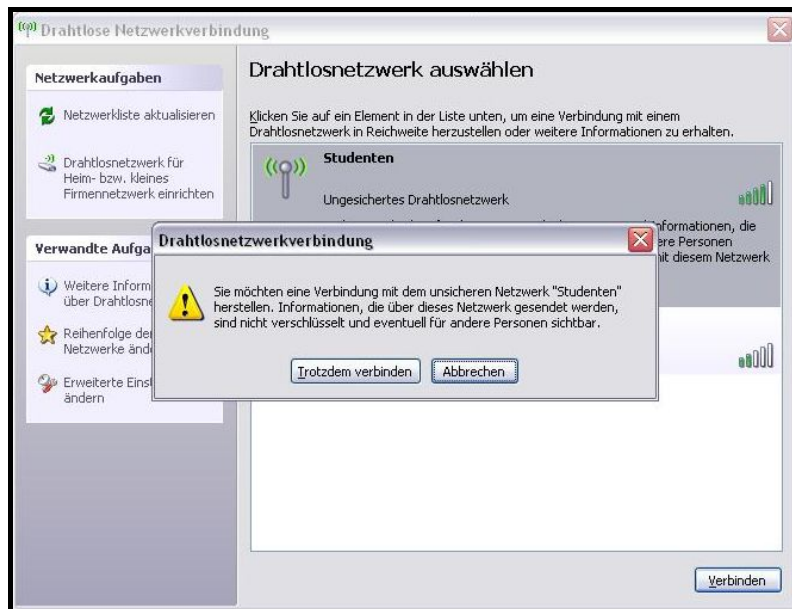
Drahtlose Netzwerkverbindung

Netzwerkaufgaben

Netzwerkliste aktualisieren

Drahtlosnetzwerk für Heim- bzw. kleines Firmennetzwerk einrichten

Verwandte Aufga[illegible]

Weitere Inform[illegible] über Drahtlosne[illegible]

Reihenfolge de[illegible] Netzwerke änd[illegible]

Erweiterte Einst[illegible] ändern

Drahtlosnetzwerk auswählen

Klicken Sie auf ein Element in der Liste unten, um eine Verbindung mit einem Drahtlosnetzwerk in Reichweite herzustellen oder weitere Informationen zu erhalten.

Studenten

Ungesichertes Drahtlosnetzwerk

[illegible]nformationen, die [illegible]ere Personen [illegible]it diesem Netzwerk

Drahtlosnetzwerkverbindung

Sie möchten eine Verbindung mit dem unsicheren Netzwerk "Studenten" herstellen. Informationen, die über dieses Netzwerk gesendet werden, sind nicht verschlüsselt und eventuell für andere Personen sichtbar.

Trotzdem verbinden

Abbrechen

Verbinden